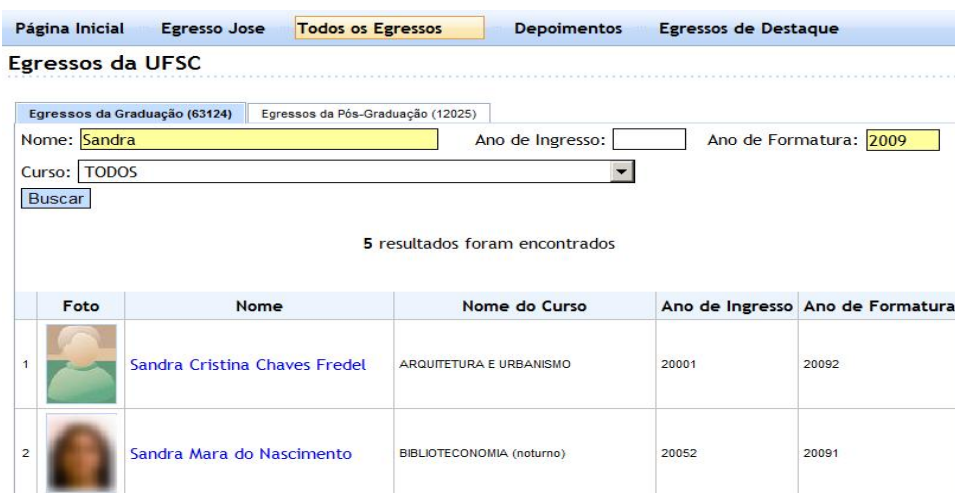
Página Inicial Egresso Jose Todos os Egressos Depoimentos Egressos de Destaque

Egressos da UFSC

Egressos da Graduação (63124) Egressos da Pós-Graduação (12025)

Nome: Sandra Ano de Ingresso: Ano de Formatura: 2009

Curso: TODOS

Buscar

5 resultados foram encontrados

| | Foto | Nome | Nome do Curso | Ano de Ingresso | Ano de Formatura |
|---|---|---|---|---|---|
| 1 | | Sandra Cristina Chaves Fredel | ARQUITETURA E URBANISMO | 20001 | 20092 |
| 2 | | Sandra Mara do Nascimento | BIBLIOTECONOMIA (noturno) | 20052 | 20091 |